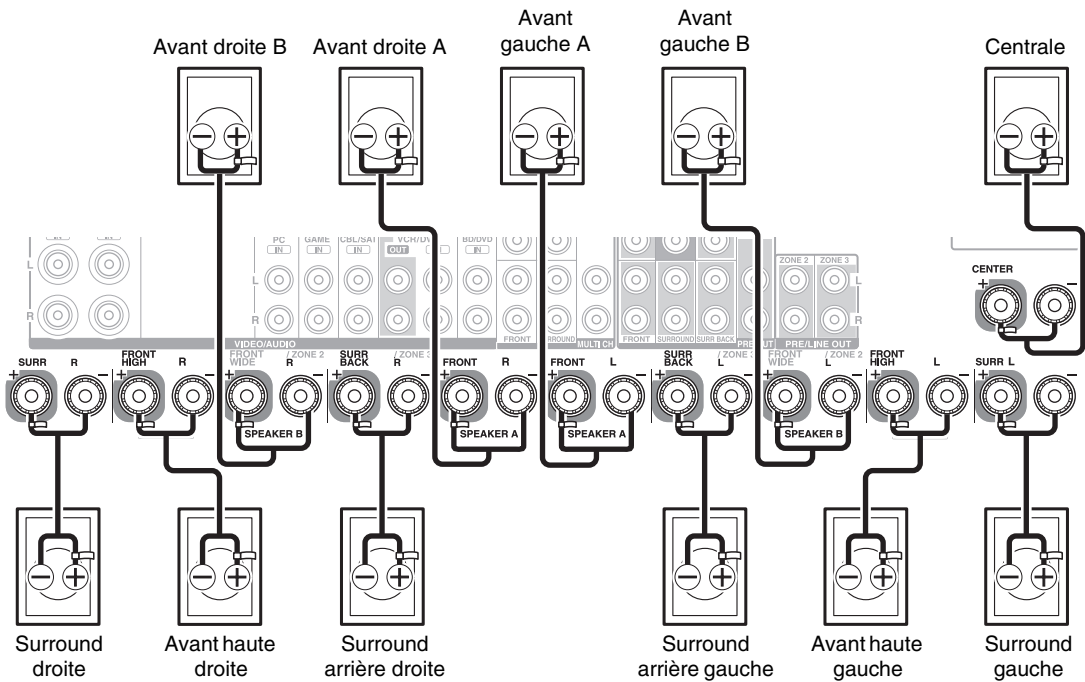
Avant droite B

Avant droite A

Avant gauche A

Avant gauche B

Centrale

PC IN

GAME IN

CBL/SAT IN

VCR/DVR OUT

BD/DVD IN

L

R

FRONT

SURROUND

MULTI CH

SURROUND

SURR BACK

PRE OUT

ZONE 2

ZONE 3

PRE/LINE OUT

L

R

CENTER

VIDEO/AUDIO

SURR R

FRONT HIGH R

FRONT WIDE R / ZONE 2

SURR BACK R / ZONE 3

FRONT R

FRONT L

SURR BACK L / ZONE 3

FRONT WIDE L / ZONE 2

FRONT HIGH L

SURR L

SPEAKER B

SPEAKER A

SPEAKER A

SPEAKER B

Surround droite

Avant haute droite

Surround arrière droite

Surround arrière gauche

Avant haute gauche

Surround gauche